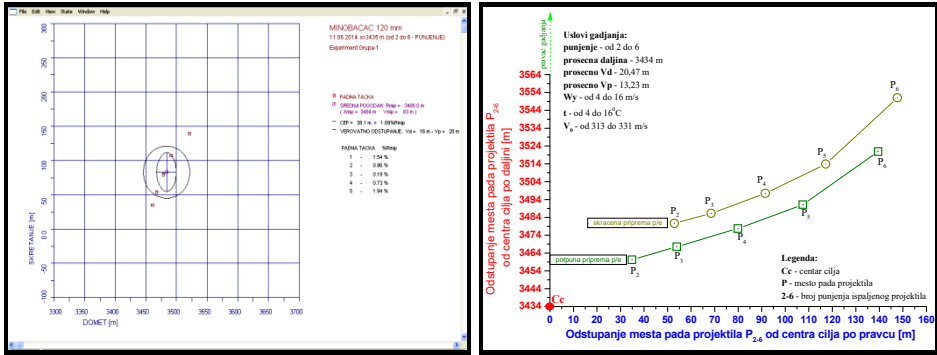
File Edit View State Window Help

MINOBACAC 120 mm
11.06.2014 xc3435 m (red 2 do 6 - PUNJENJE)
Experiment Grupa-1

PADNA TACKA
SREDNJI POGODAK Rmip = 3485.0 m
( Ymip = 3484 m Yhip = 83 m )
CEP = 38.1 m = 1.09%Rmip
VEROVATNO ODSTUPANJE : Vd = 16 m - Vp = 28 m

PADNA TACKA %Rmip
1 - 1.54 %
2 - 0.98 %
3 - 0.19 %
4 - 0.73 %
5 - 1.94 %

SKRETANJE [m]
300 250 200 150 100 50 0 -50 -100 -150 -200 -250 -300
DOMET [m]
3300 3350 3400 3450 3500 3550 3600 3650 3700

pravac gadjanja

Uslovi gadjanja:
punjenje - od 2 do 6
prosecna daljina - 3434 m
prosecno Vd - 20,47 m
prosecno Vp - 13,23 m
Wy - od 4 do 16 m/s
t - od 4 do 16°C
$V_0$ - od 313 do 331 m/s

Odstupanje mesta pada projektila $P_{2-6}$ od centra cilja po daljini [m]
3564 3554 3544 3534 3524 3514 3504 3494 3484 3474 3464 3454 3444 3434

$P_6$ $P_5$ $P_4$ $P_3$ $P_2$ $P_6$ $P_5$ $P_4$ $P_3$ $P_2$

skracena priprema p/e
potpuna priprema p/e

Legenda:
Cc - centar cilja
P - mesto pada projektila
2-6 - broj punjenja ispaljenog projektila

Cc
0 10 20 30 40 50 60 70 80 90 100 110 120 130 140 150
Odstupanje mesta pada projektila $P_{2-6}$ od centra cilja po pravcu [m]